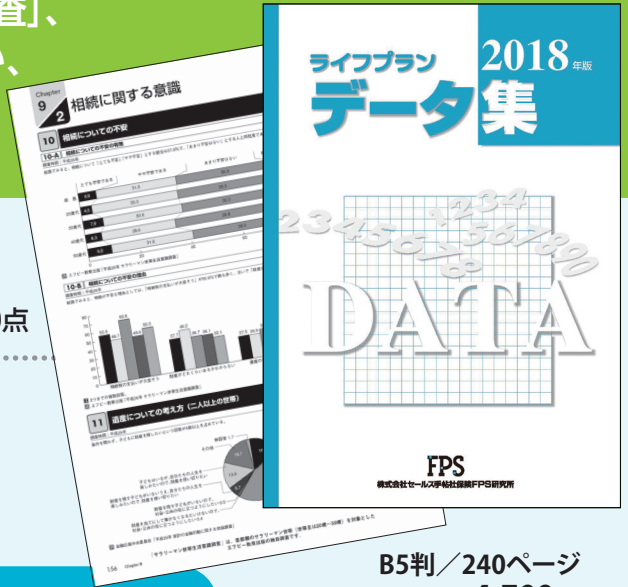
査」、
、

Chapter 9 2 相続に関する意識

10 相続についての不安

10-A 相続についての不安の程度

とても不安である　やや不安である　あまり不安ではない

10-B 相続についての不安の理由

11 遺産についての考え方（二人以上の世帯）

「サラリーマン世帯生活意識調査」は、首都圏のサラリーマン世帯（世帯主20歳～59歳）を対象としたエフピー教育出版の独自調査です。

156 Chapter 9

点

ライフプラン 2018年版
データ集

1234
2345678
12345678
12345678

DATA

FPS
株式会社セールス手帖社保険FPS研究所

B5判／240ページ
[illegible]